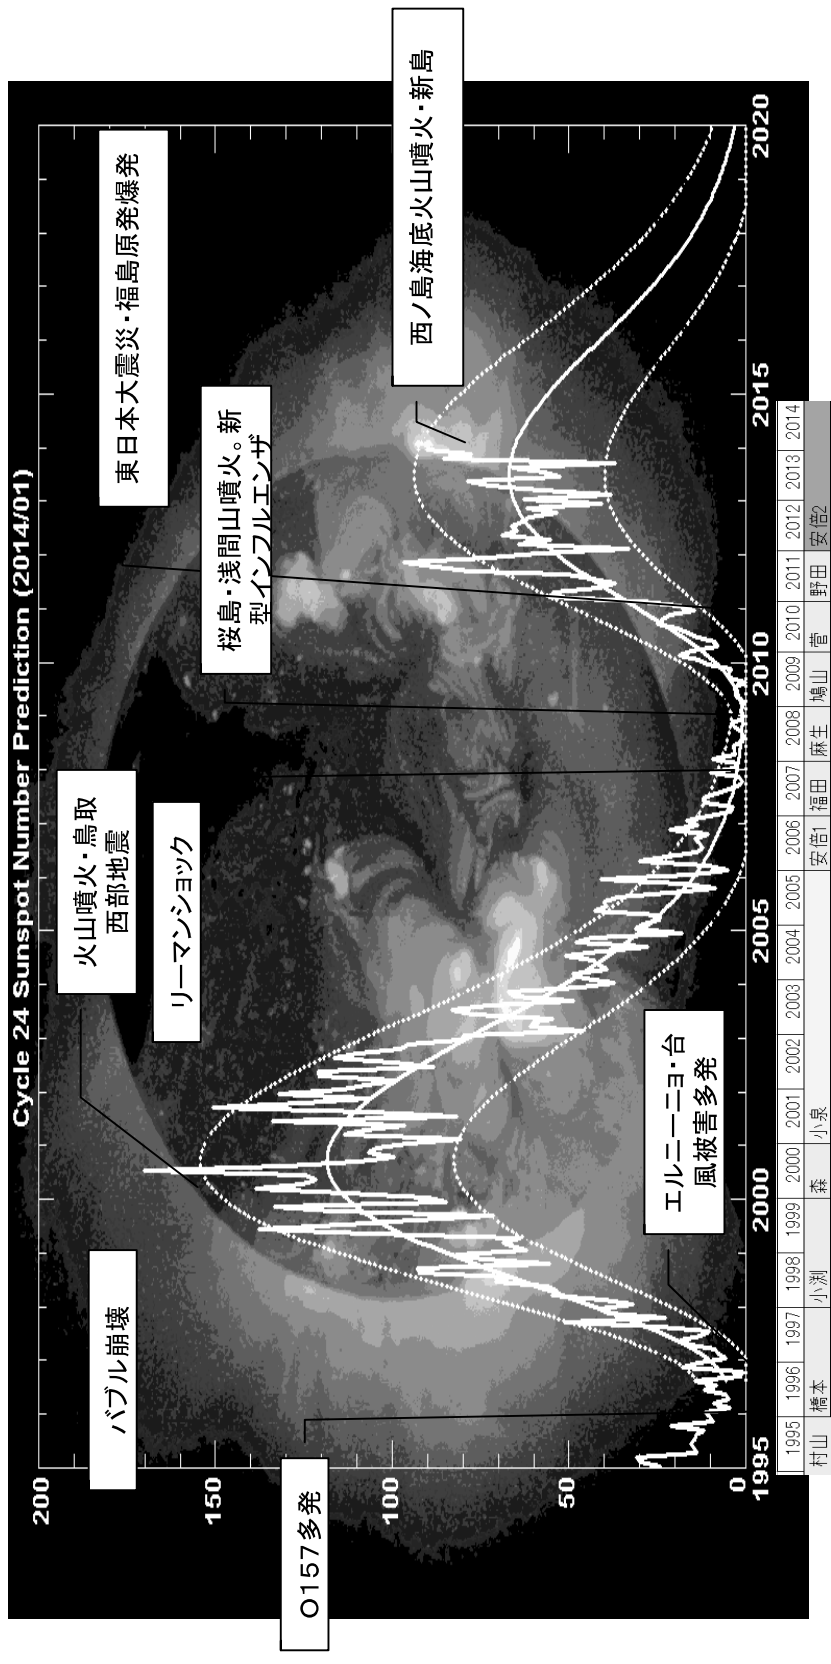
Cycle 24 Sunspot Number Prediction (2014/01)

200
150
100
50
0

1995
2000
2005
2010
2015
2020

O157多発

バブル崩壊

火山噴火・鳥取西部地震

リーマンショック

エルニーニョ・台風被害多発

桜島・浅間山噴火。新型インフルエンザ

東日本大震災・福島原発爆発

西ノ島海底火山噴火・新島

| 1995 | 1996 | 1997 | 1998 | 1999 | 2000 | 2001 | 2002 | 2003 | 2004 | 2005 | 2006 | 2007 | 2008 | 2009 | 2010 | 2011 | 2012 | 2013 | 2014 |
|---|---|---|---|---|---|---|---|---|---|---|---|---|---|---|---|---|---|---|---|
| 村山 | 橋本 | | 小渕 | | 森 | 小泉 | | | | | 安倍1 | 福田 | 麻生 | 鳩山 | 菅 | 野田 | 安倍2 | | |